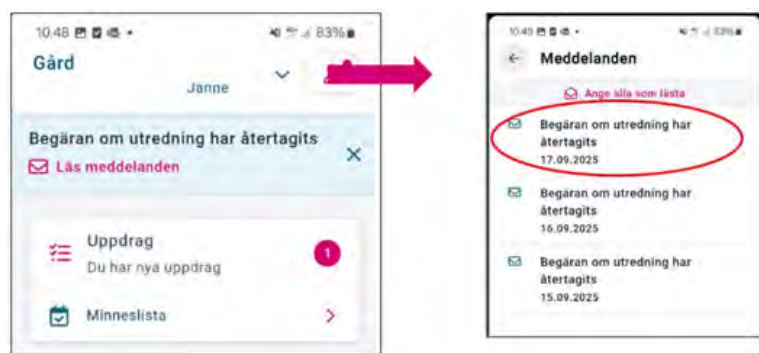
10.48 83%

Gård

Janne

Begäran om utredning har återtagits

Läs meddelanden

Uppdrag

Du har nya uppdrag

1

Minneslista

10.49 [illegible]

Meddelanden

Ange alla som lästa

Begäran om utredning har återtagits
17.09.2025

Begäran om utredning har återtagits
16.09.2025

Begäran om utredning har återtagits
15.09.2025